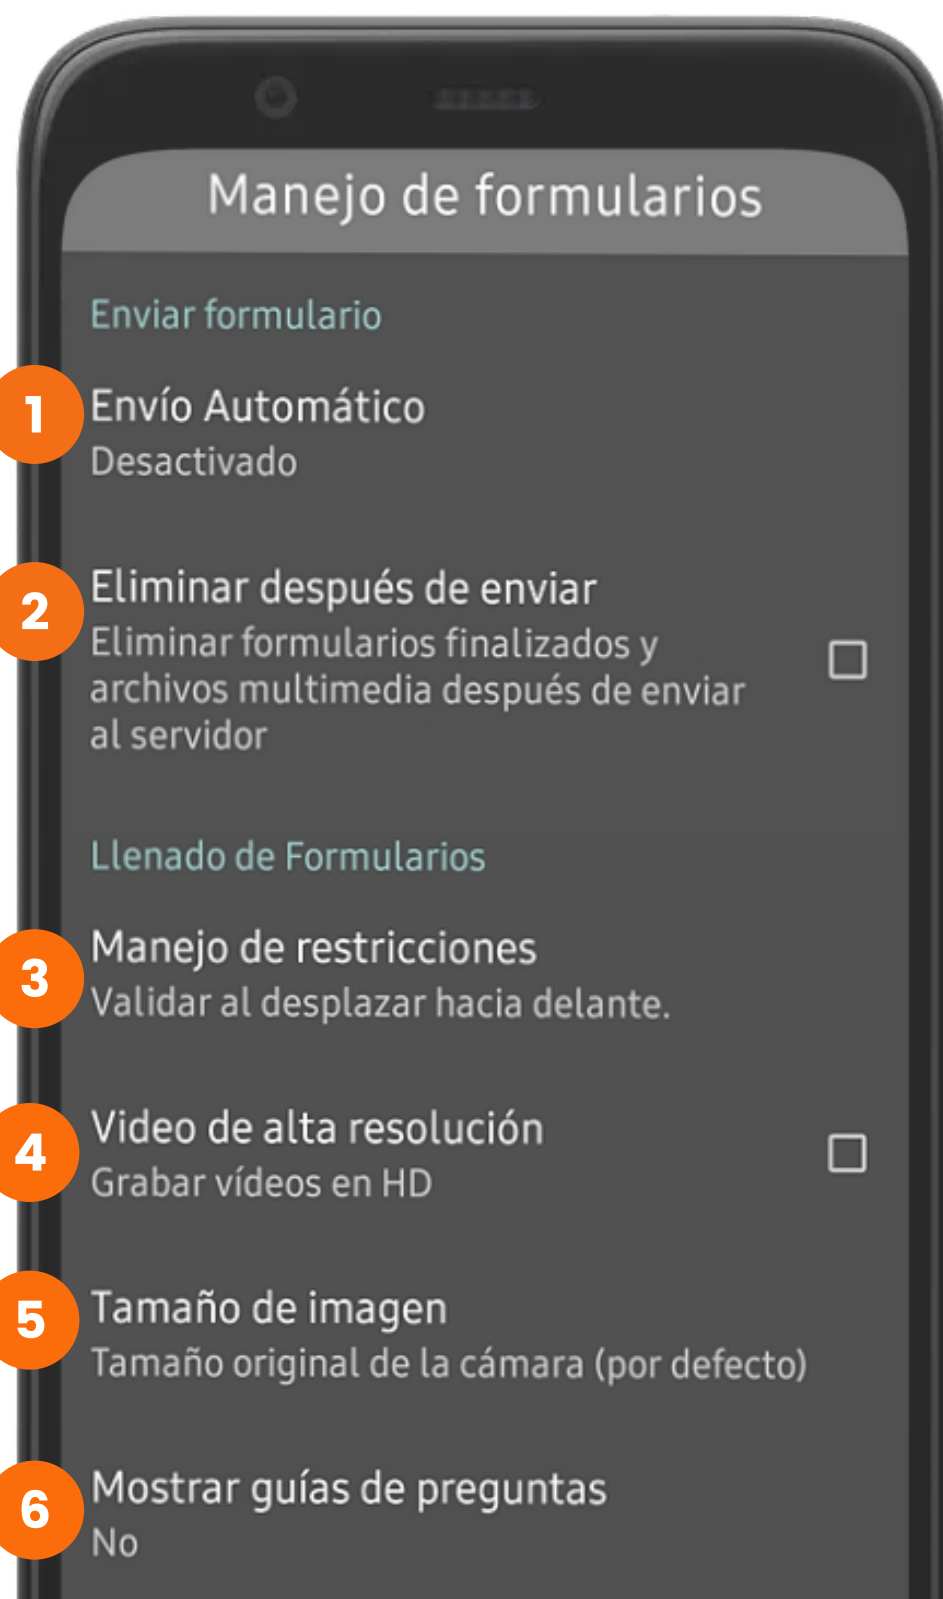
Manejo de formularios

Enviar formulario

1 Envío Automático
Desactivado

2 Eliminar después de enviar
Eliminar formularios finalizados y archivos multimedia después de enviar al servidor

Llenado de Formularios

3 Manejo de restricciones
Validar al desplazar hacia delante.

4 Video de alta resolución
Grabar vídeos en HD

5 Tamaño de imagen
Tamaño original de la cámara (por defecto)

6 Mostrar guías de preguntas
No